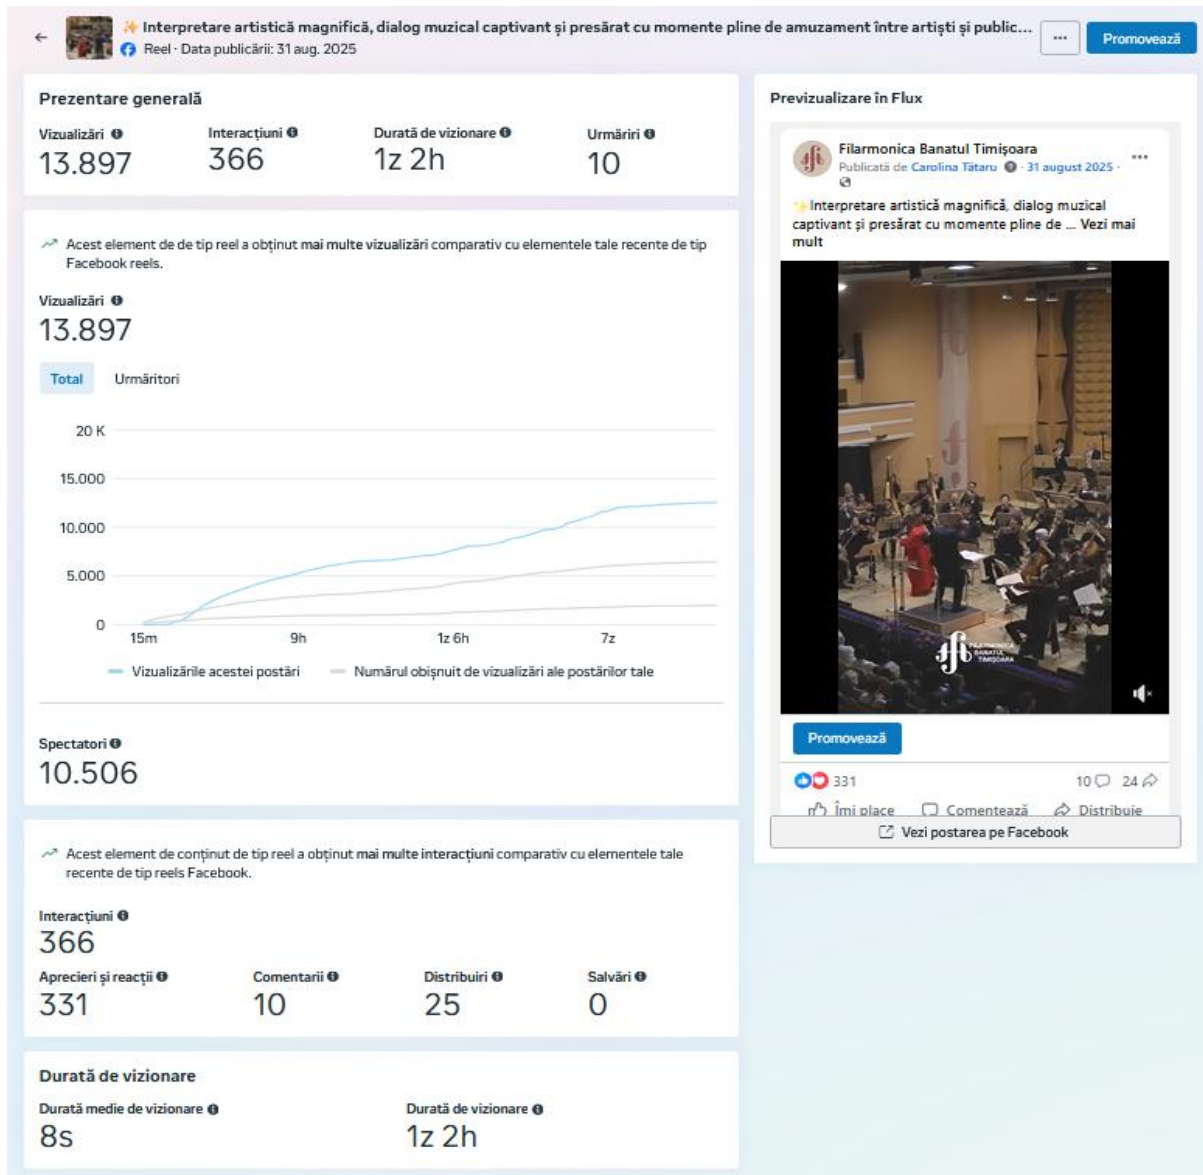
✨Interpretare artistică magnifică, dialog muzical captivant și presărat cu momente pline de amuzament între artiști și public...
Reel · Data publicării: 31 aug. 2025
...
Promovează

Prezentare generală

| Vizualizări | Interacțiuni | Durată de vizionare | Urmăriri |
|---|---|---|---|
| 13.897 | 366 | 1z 2h | 10 |

Acest element de de tip reel a obținut mai multe vizualizări comparativ cu elementele tale recente de tip Facebook reels.

Vizualizări
13.897

Total Urmăritori

20 K
15.000
10.000
5.000
0
15m 9h 1z 6h 7z

Vizualizările acestei postări Numărul obișnuit de vizualizări ale postărilor tale

Spectatori
10.506

Acest element de conținut de tip reel a obținut mai multe interacțiuni comparativ cu elementele tale recente de tip reels Facebook.

Interacțiuni
366

| Aprecieri și reacții | Comentarii | Distribuiri | Salvări |
|---|---|---|---|
| 331 | 10 | 25 | 0 |

Durată de vizionare

Durată medie de vizionare
8s

Durată de vizionare
1z 2h

Previzualizare în Flux

Filarmonica Banatul Timișoara
Publicată de Carolina Tătaru · 31 august 2025 ·
✨Interpretare artistică magnifică, dialog muzical captivant și presărat cu momente pline de ... Vezi mai mult

FILARMONICA BANATUL TIMIȘOARA

Promovează
331 10 24
Îmi place Comentează Distribuie
Vezi postarea pe Facebook